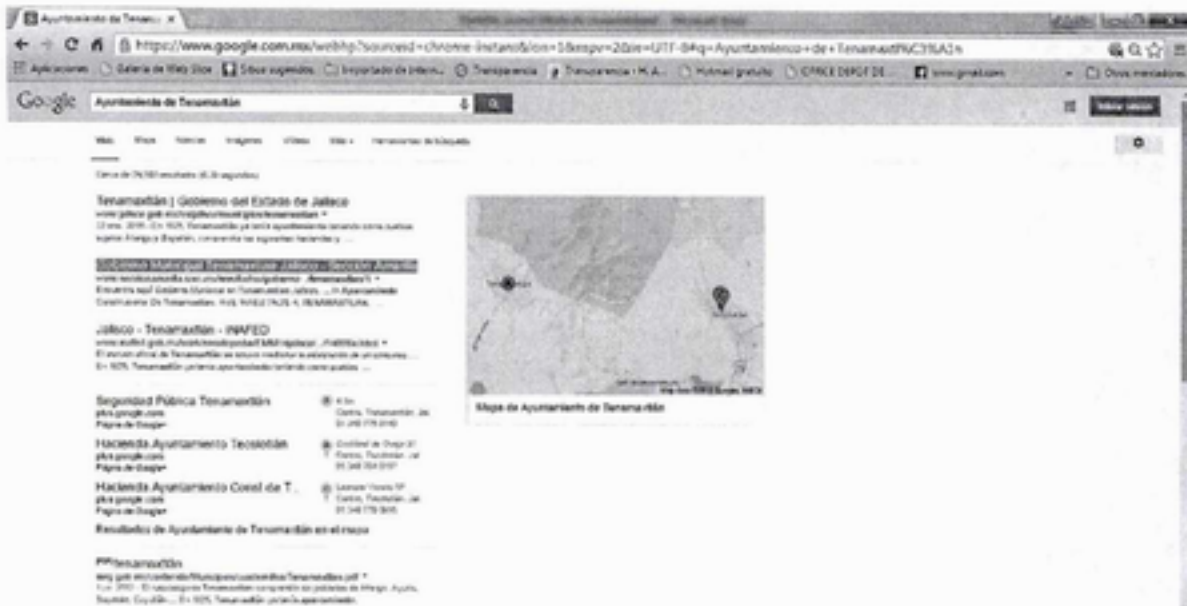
Ayuntamiento de Tenam... ×

https://www.google.com.mx/webhp?sourceid=chrome-instant&ion=1&espv=2&ie=UTF-8#q=Ayuntamiento+de+Tenamaxtl%C3%A1n

Aplicaciones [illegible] Transparencia Transparencia - H. A... Hotmail gratuito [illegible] Otros marcadores

Google Ayuntamiento de Tenamaxtlán

Iniciar sesión

Web Maps Noticias Imágenes Videos Más Herramientas de búsqueda

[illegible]

Tenamaxtlán | Gobierno del Estado de Jalisco
www.jalisco.gob.mx/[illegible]
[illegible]

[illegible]
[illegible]

Jalisco - Tenamaxtlán - INAFED
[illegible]

Seguridad Pública Tenamaxtlán
plus.google.com
Página de Google+

Hacienda Ayuntamiento Tecolotlán
plus.google.com
Página de Google+

Hacienda Ayuntamiento Coml de T...
plus.google.com
Página de Google+

Resultados de Ayuntamiento de Tenamaxtlán en el mapa

Tenamaxtlán
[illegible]

Mapa de Ayuntamiento de Tenamaxtlán